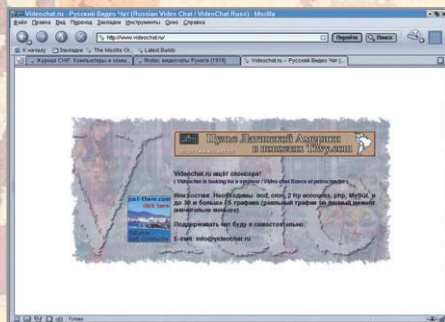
Videochat.ru - Русский Видео Чат (Russian Video Chat / VideoChat Russ) - Mozilla

Файл Правка Вид Переход Закладки Инструменты Окно Справка

http://www.videochat.ru/

Перейти Поиск

К началу Закладки The Mozilla Or... Latest Builds

Журнал CHIP. Компьютеры и комм... Яндекс: видеочаты Рунета (1918) Videochat.ru -- Русский Видео Чат (...

Цены Латинской Америки в новостях TWpy.com

Videochat.ru ищет спонсора!
( Videochat is looking for a sponsor : Video chat Russia sought sponsorship)

Нужен хостинг. Необходимы: xml, cron, 2 ftp аккаунта, php, MySQL и до 30 гб трафика (5 гб трафика (реальный трафик по данным данным значительно меньше)

Поддерживать чат буду я самостоятельно.

E-mail: info@videochat.ru

just-there.com
click here

Готово